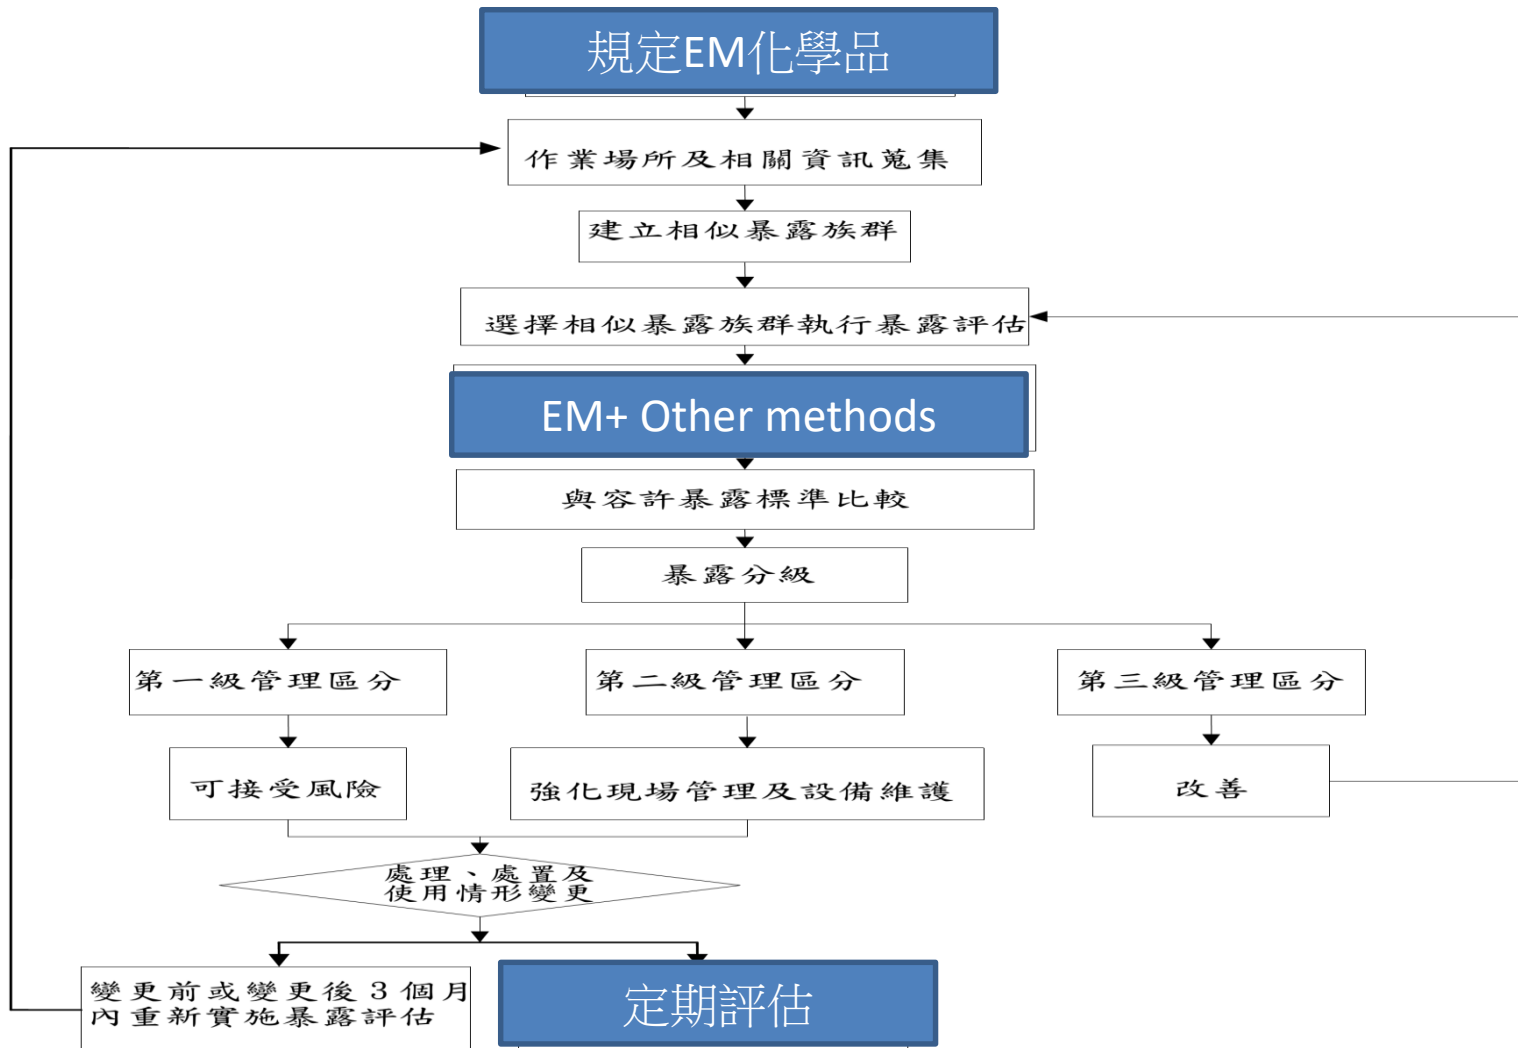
規定EM化學品

作業場所及相關資訊蒐集

建立相似暴露族群

選擇相似暴露族群執行暴露評估

EM+ Other methods

與容許暴露標準比較

暴露分級

第一級管理區分

第二級管理區分

第三級管理區分

可接受風險

強化現場管理及設備維護

改善

處理、處置及使用情形變更

變更前或變更後3個月內重新實施暴露評估

定期評估